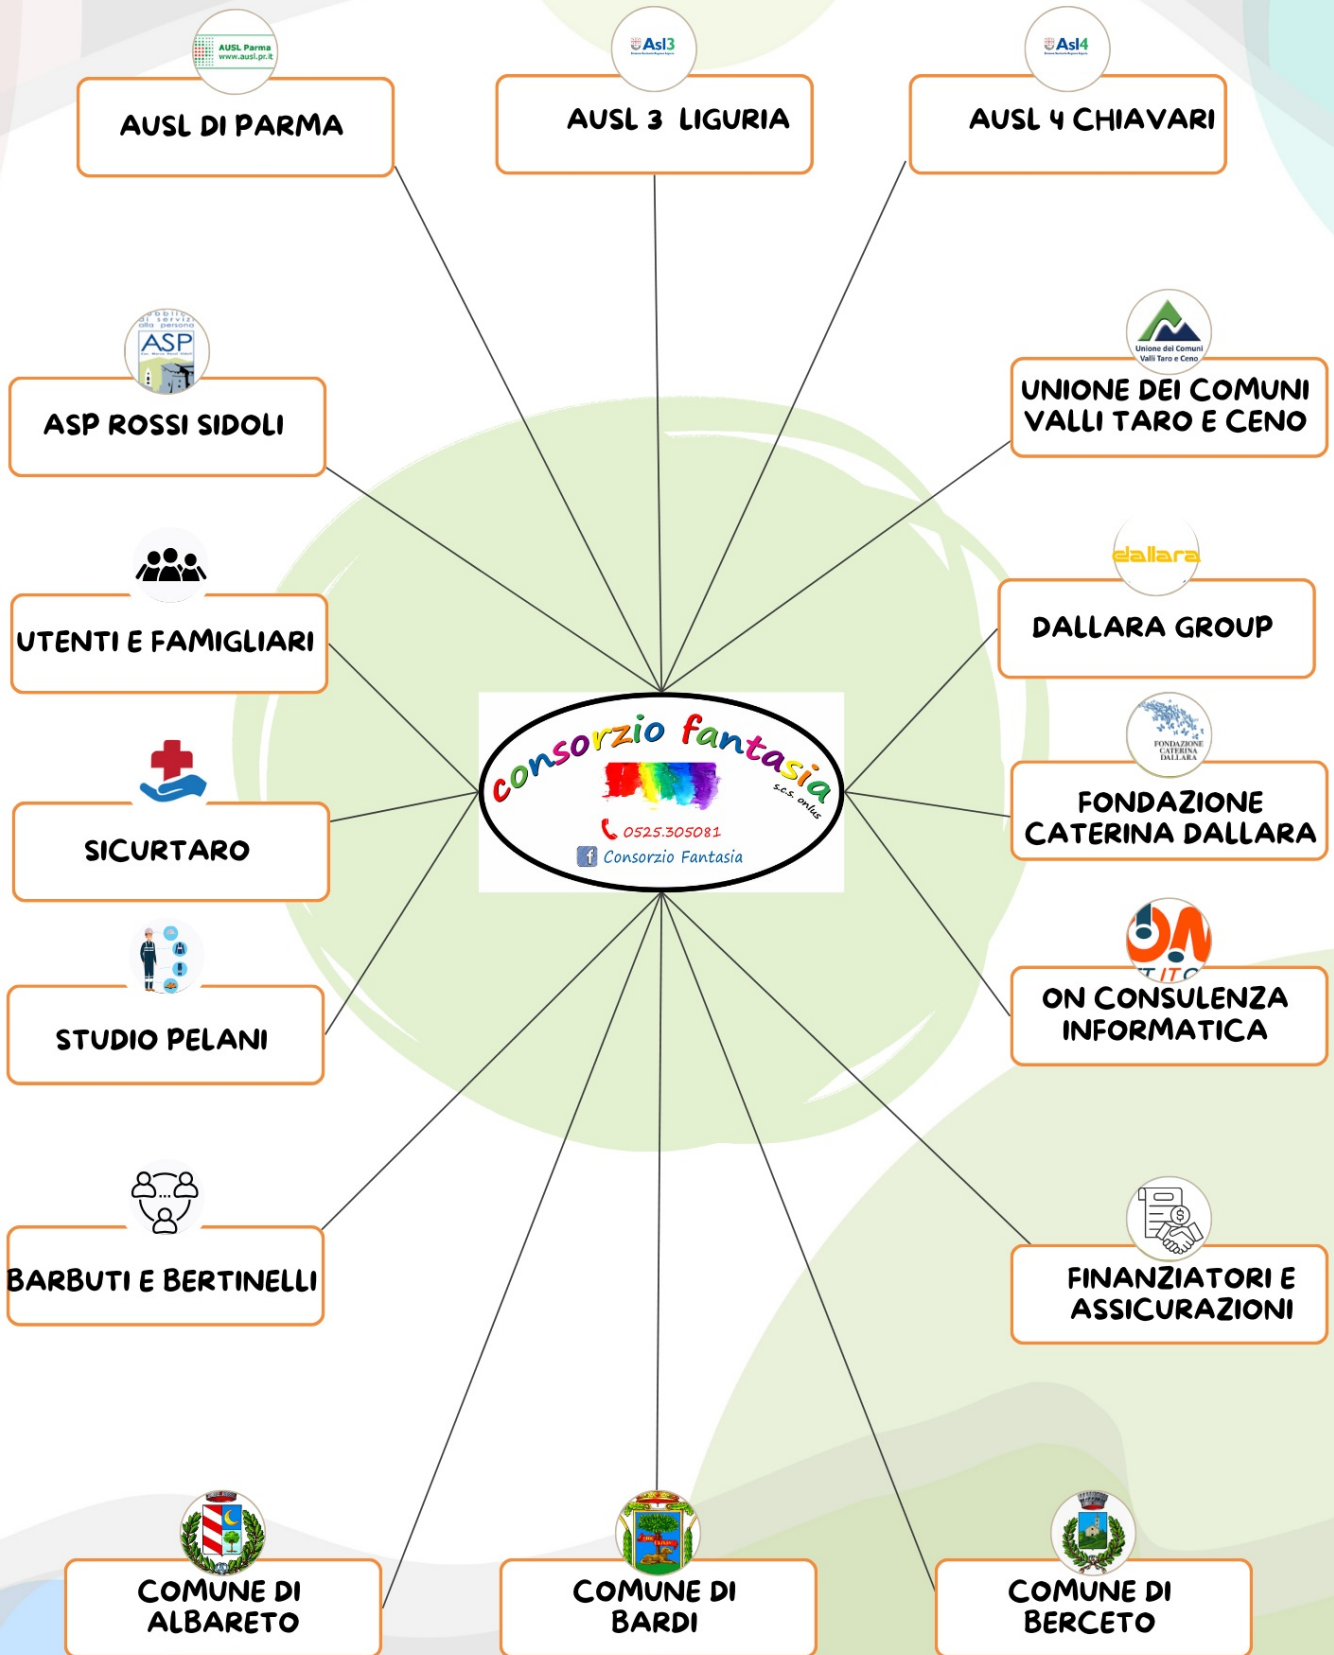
AUSL Parma www.ausl.pr.it

AUSL DI PARMA

Asl3

AUSL 3 LIGURIA

Asl4

AUSL 4 CHIAVARI

ASP

ASP ROSSI SIDOLI

Unione dei Comuni Valli Taro e Ceno

UNIONE DEI COMUNI VALLI TARO E CENO

UTENTI E FAMIGLIARI

dallara

DALLARA GROUP

consorzio fantasia s.c.s. onlus

0525.305081

Consorzio Fantasia

FONDAZIONE CATERINA DALLARA

FONDAZIONE CATERINA DALLARA

SICURTARO

ON IT

ON CONSULENZA INFORMATICA

STUDIO PELANI

BARBUTI E BERTINELLI

FINANZIATORI E ASSICURAZIONI

COMUNE DI ALBARETO

COMUNE DI BARDI

COMUNE DI BERCETO